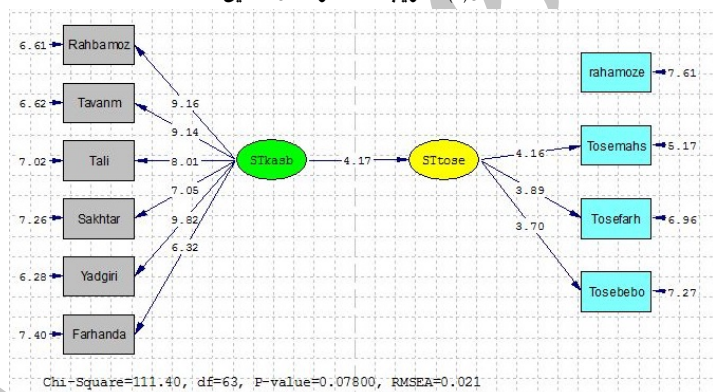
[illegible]

6.61 Rahbamoz
6.62 Tavanm
7.02 Tali
7.26 Sakhtar
6.28 Yadgiri
7.40 Farhanda

9.16
9.14
8.01
7.05
9.82
6.32

STkasb
4.17
STtose

4.16
3.89
3.70

rahamoze 7.61
Tosemahs 5.17
Tosefarh 6.96
Tosebebo 7.27

Chi-Square=111.40, df=63, P-value=0.07800, RMSEA=0.021